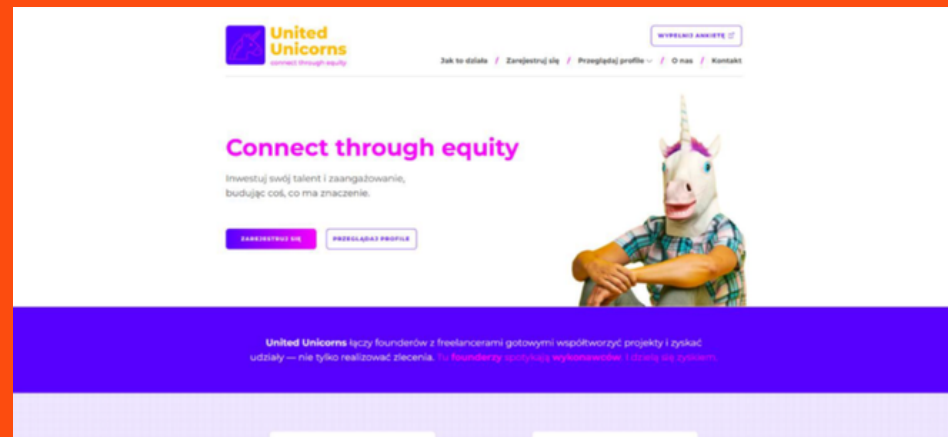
United Unicorns
connect through equity

WYPEŁNIJ ANKIETĘ

Jak to działa / Zarejestruj się / Przeglądaj profile / O nas / Kontakt

Connect through equity

Inwestuj swój talent i zaangażowanie, budując coś, co ma znaczenie.

ZAREJESTRUJ SIĘ
PRZEGLĄDAJ PROFILE

United Unicorns łączy founderów z freelancerami gotowymi współtworzyć projekty i zyskać udziały — nie tylko realizować zlecenia. Tu founderzy spotykają wykonawców i dzielą się zyskiem.